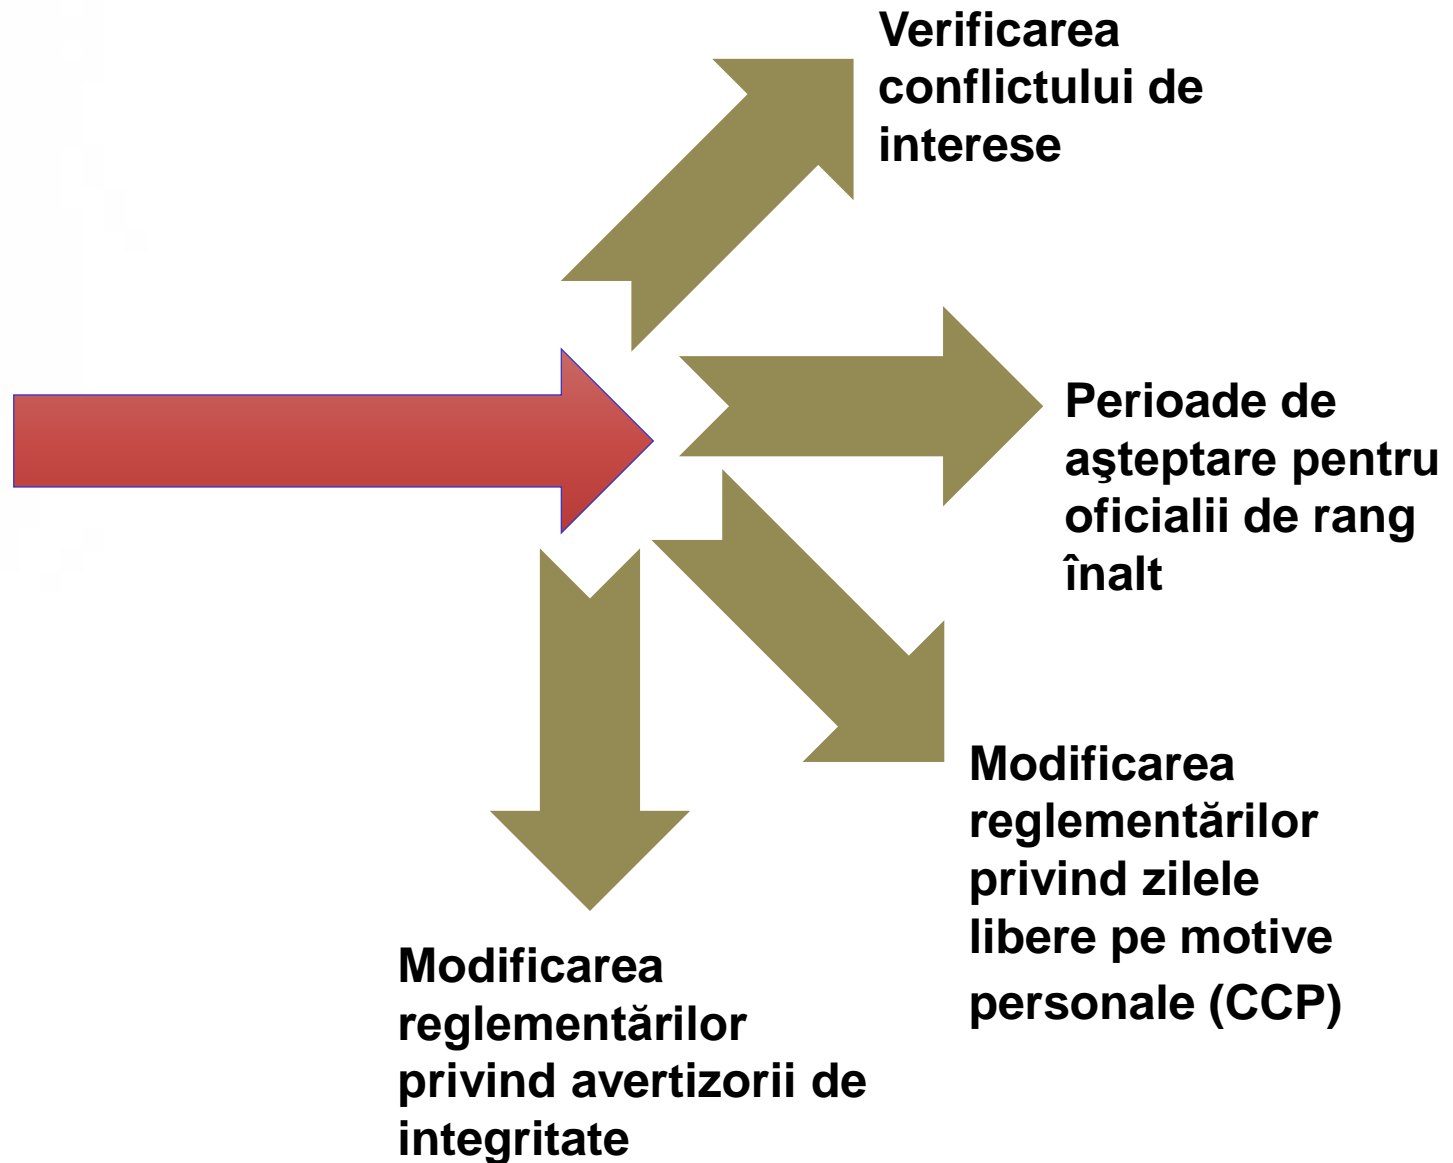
Verificarea conflictului de interese

Perioade de aşteptare pentru oficialii de rang înalt

Modificarea reglementărilor privind zilele libere pe motive personale (CCP)

Modificarea reglementărilor privind avertizorii de integritate